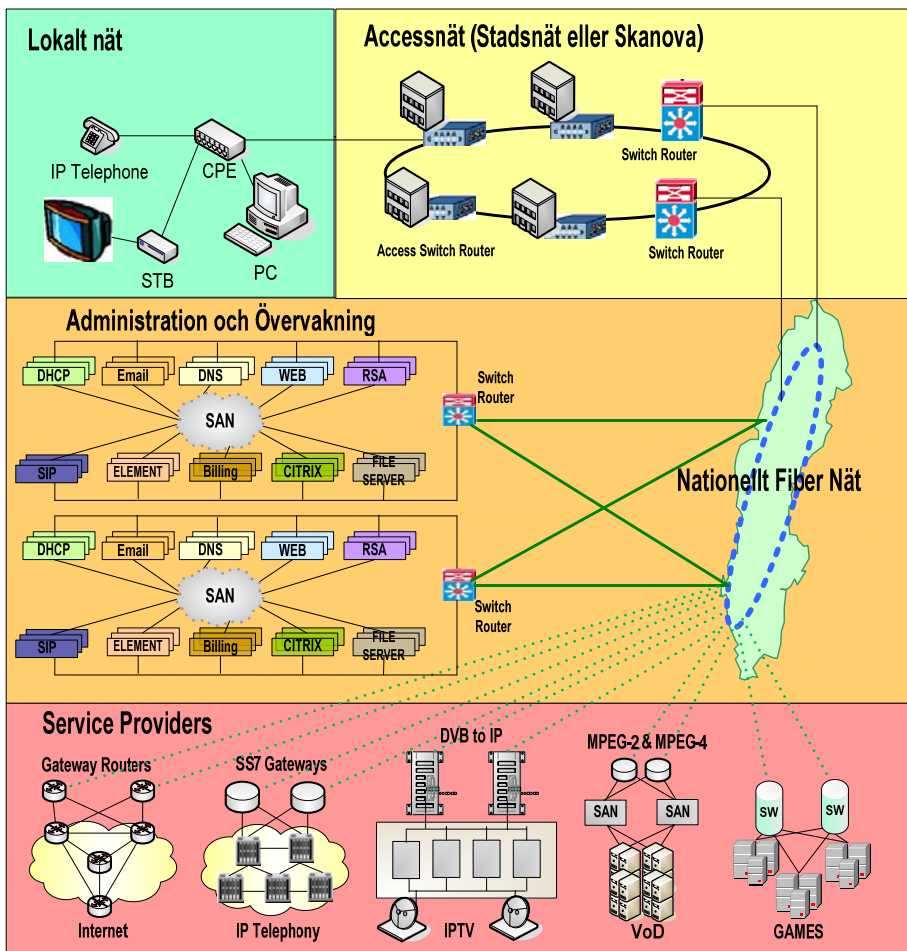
Lokalt nät

IP Telephone

CPE

STB

PC

Accessnät (Stadsnät eller Skanova)

Switch Router

Access Switch Router

Switch Router

Administration och Övervakning

DHCP

Email

DNS

WEB

RSA

SAN

SIP

ELEMENT

Billing

CITRIX

FILE SERVER

Switch Router

DHCP

Email

DNS

WEB

RSA

SAN

SIP

ELEMENT

Billing

CITRIX

FILE SERVER

Switch Router

Nationellt Fiber Nät

Service Providers

Gateway Routers

Internet

SS7 Gateways

IP Telephony

DVB to IP

IPTV

MPEG-2 & MPEG-4

SAN

SAN

VoD

SW

SW

GAMES